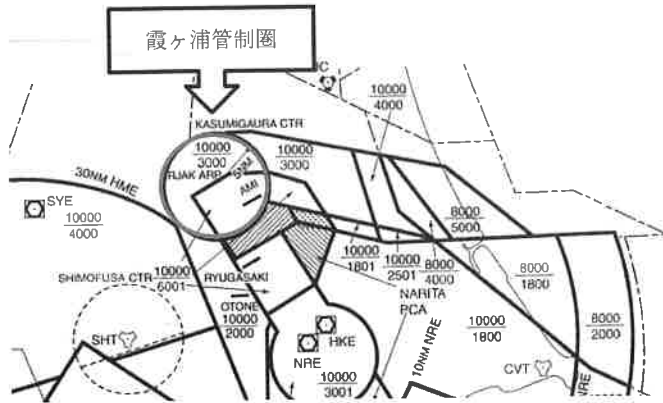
霞ヶ浦管制圏

IC

$\frac{10000}{4000}$

KASUMIGAURA CTR

$\frac{10000}{3000}$

$\frac{10000}{3000}$

30NM HME

RJAK ARP

AMI

SYE

$\frac{10000}{4000}$

$\frac{8000}{5000}$

$\frac{10000}{1801}$

$\frac{10000}{2501}$

$\frac{8000}{4000}$

$\frac{8000}{1800}$

SHIMOFUSA CTR

$\frac{10000}{6001}$

RYUGASAKI

NARITA PCA

OTONE

$\frac{10000}{2000}$

$\frac{10000}{1800}$

$\frac{8000}{2000}$

SHT

HKE

NRE

10NM NRE

$\frac{10000}{3001}$

CVT

NRE